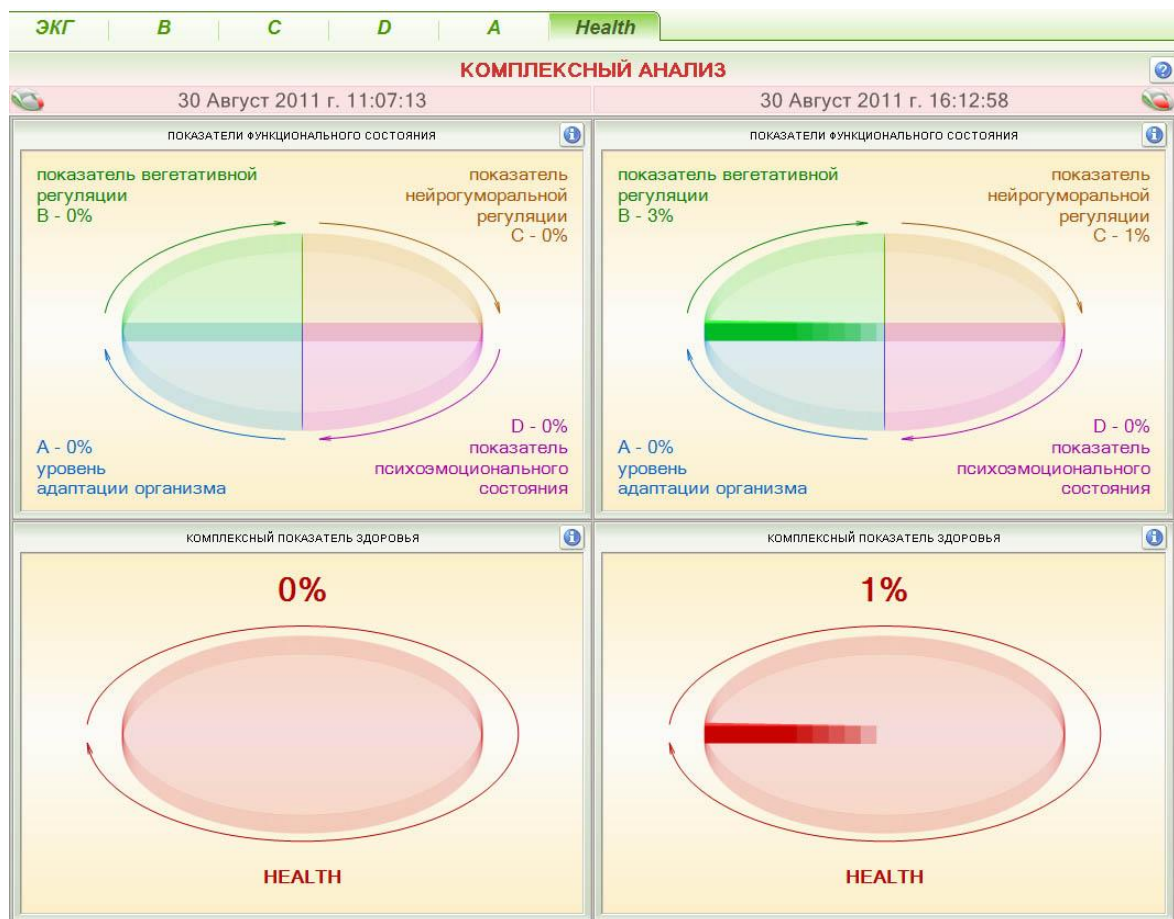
ЭКГ | B | C | D | A | Health

КОМПЛЕКСНЫЙ АНАЛИЗ

30 Август 2011 г. 11:07:13

30 Август 2011 г. 16:12:58

ПОКАЗАТЕЛИ ФУНКЦИОНАЛЬНОГО СОСТОЯНИЯ

показатель вегетативной регуляции
B - 0%

показатель нейрогуморальной регуляции
C - 0%

A - 0%
уровень адаптации организма

D - 0%
показатель психоэмоционального состояния

ПОКАЗАТЕЛИ ФУНКЦИОНАЛЬНОГО СОСТОЯНИЯ

показатель вегетативной регуляции
B - 3%

показатель нейрогуморальной регуляции
C - 1%

A - 0%
уровень адаптации организма

D - 0%
показатель психоэмоционального состояния

КОМПЛЕКСНЫЙ ПОКАЗАТЕЛЬ ЗДОРОВЬЯ

0%

HEALTH

КОМПЛЕКСНЫЙ ПОКАЗАТЕЛЬ ЗДОРОВЬЯ

1%

HEALTH